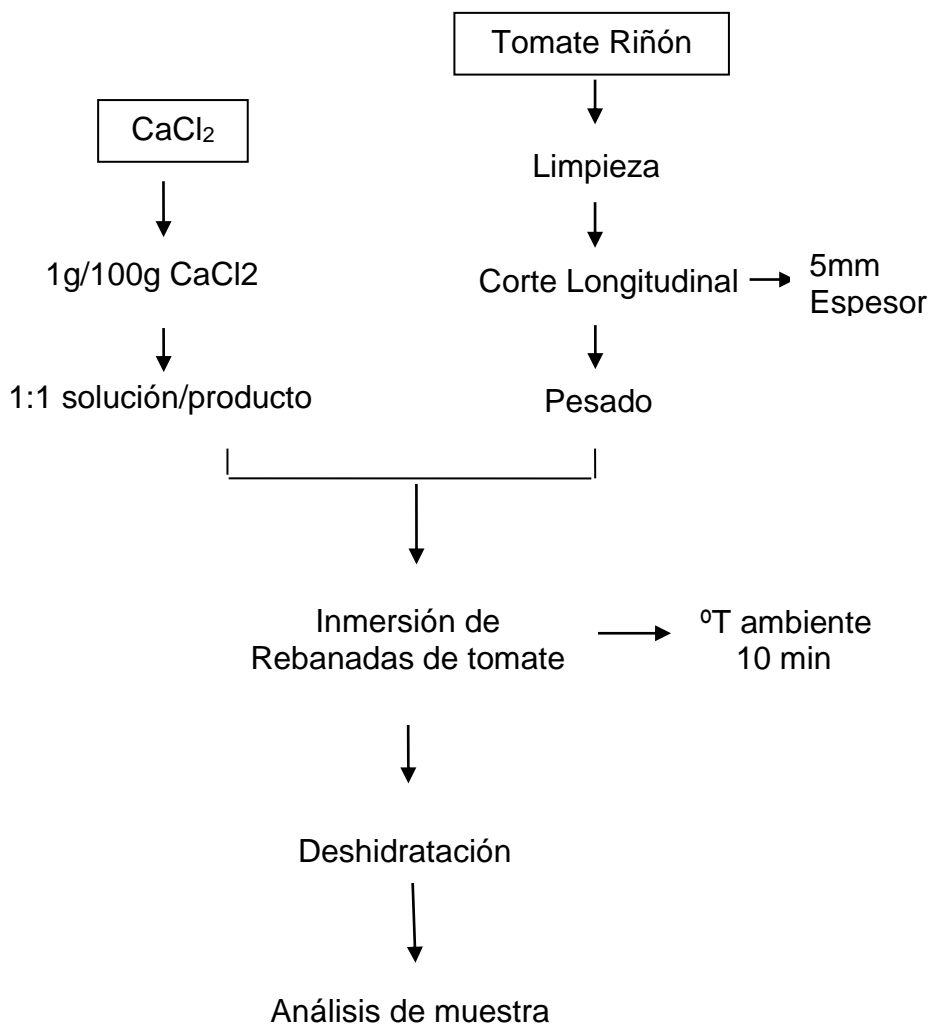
Tomate Riñon

$CaCl_2$

Limpieza

1g/100g CaCl2

Corte Longitudinal

5mm
Espesor

1:1 solución/producto

Pesado

Inmersión de
Rebanadas de tomate

ºT ambiente
10 min

Deshidratación

Análisis de muestra